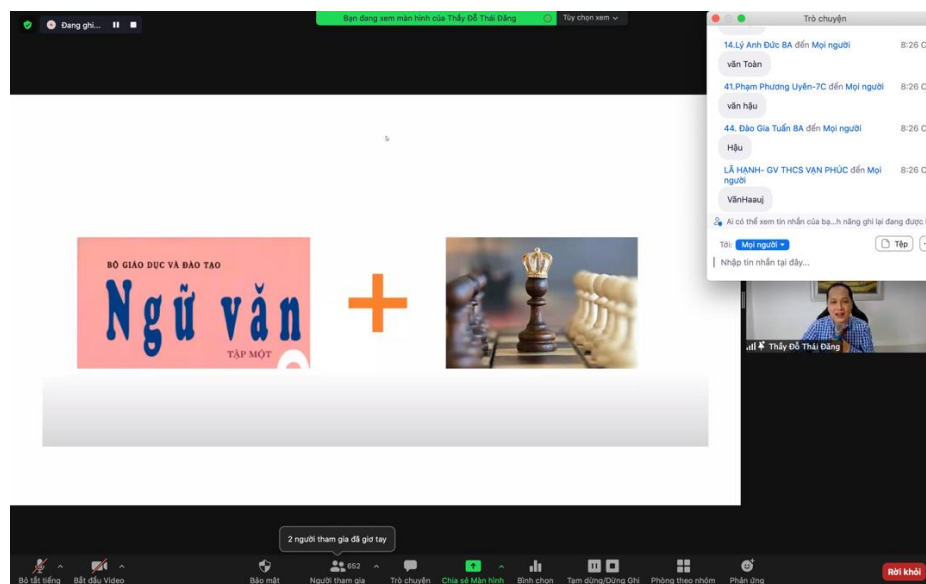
Đang ghi...

Bạn đang xem màn hình của Thầy Đỗ Thái Đăng

Tùy chọn xem

Trò chuyện

14.Lý Anh Đức 8A đến Mọi người 8:26 C

văn Toàn

41.Phạm Phương Uyên-7C đến Mọi người 8:26 C

văn hậu

44. Đào Gia Tuấn 8A đến Mọi người 8:26 C

Hậu

LÃ HẠNH- GV THCS VẠN PHÚC đến Mọi người 8:26 C

VănHaauj

Ai có thể xem tin nhắn của bạ...h năng ghi lại đang được

Tới: Mọi người

Tệp

Nhập tin nhắn tại đây...

BỘ GIÁO DỤC VÀ ĐÀO TẠO

Ngữ văn

TẬP MỘT

Thầy Đỗ Thái Đăng

2 người tham gia đã giơ tay

Bỏ tắt tiếng

Bắt đầu Video

Bảo mật

652

Người tham gia

Trò chuyện

Chia sẻ Màn hình

Bình chọn

Tạm dừng/Dừng Ghi

Phòng theo nhóm

Phản ứng

Rời khỏi